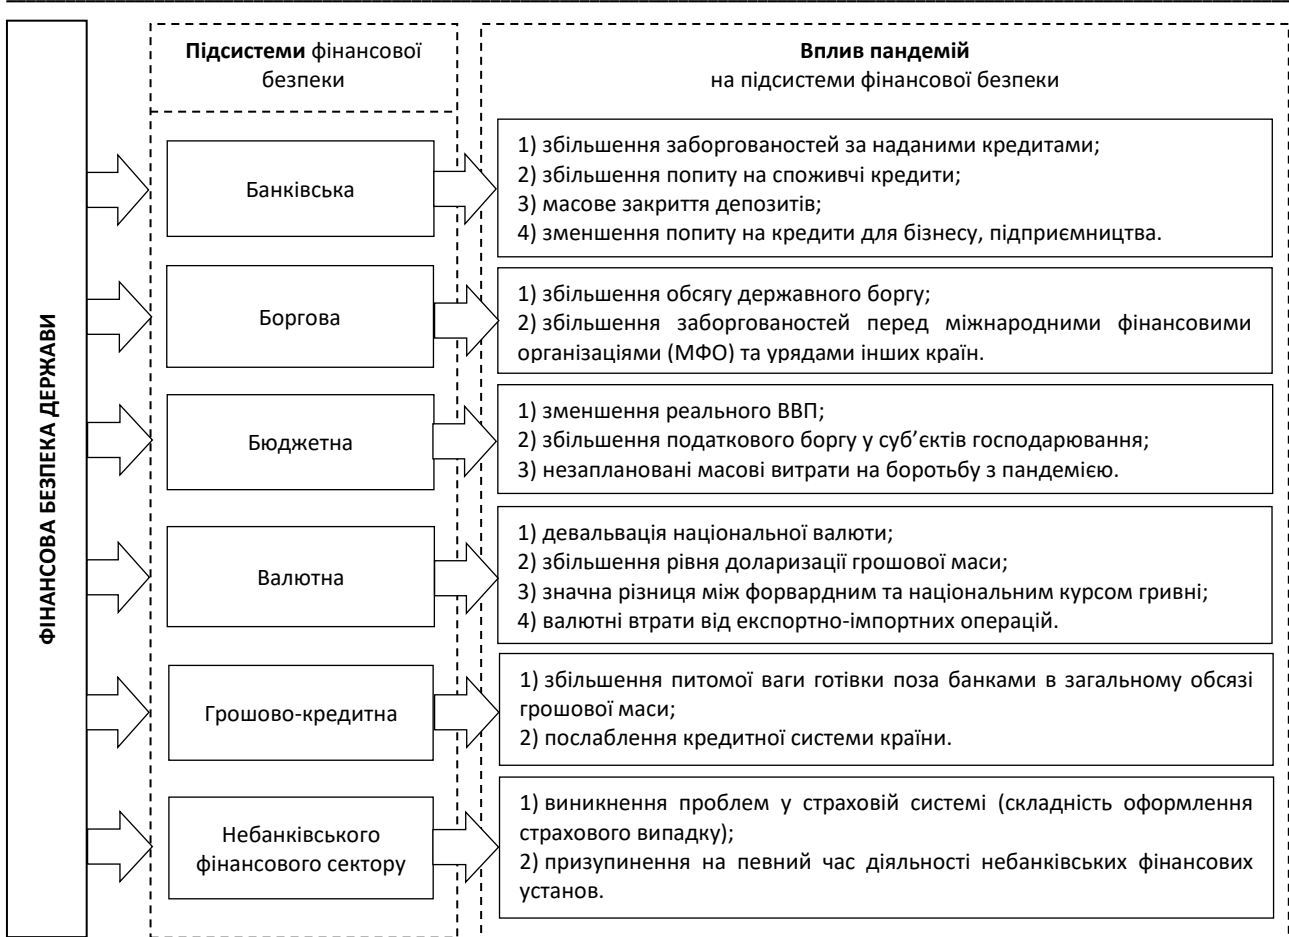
ФІНАНСОВА БЕЗПЕКА ДЕРЖАВИ

**Підсистеми** фінансової безпеки

**Вплив пандемій** на підсистеми фінансової безпеки

Банківська

1) збільшення заборгованостей за наданими кредитами;
2) збільшення попиту на споживчі кредити;
3) масове закриття депозитів;
4) зменшення попиту на кредити для бізнесу, підприємництва.

Боргова

1) збільшення обсягу державного боргу;
2) збільшення заборгованостей перед міжнародними фінансовими організаціями (МФО) та урядами інших країн.

Бюджетна

1) зменшення реального ВВП;
2) збільшення податкового боргу у суб'єктів господарювання;
3) незаплановані масові витрати на боротьбу з пандемією.

Валютна

1) девальвація національної валюти;
2) збільшення рівня доларизації грошової маси;
3) значна різниця між форвардним та національним курсом гривні;
4) валютні втрати від експортно-імпортних операцій.

Грошово-кредитна

1) збільшення питомої ваги готівки поза банками в загальному обсязі грошової маси;
2) послаблення кредитної системи країни.

Небанківського фінансового сектору

1) виникнення проблем у страховій системі (складність оформлення страхового випадку);
2) призупинення на певний час діяльності небанківських фінансових установ.